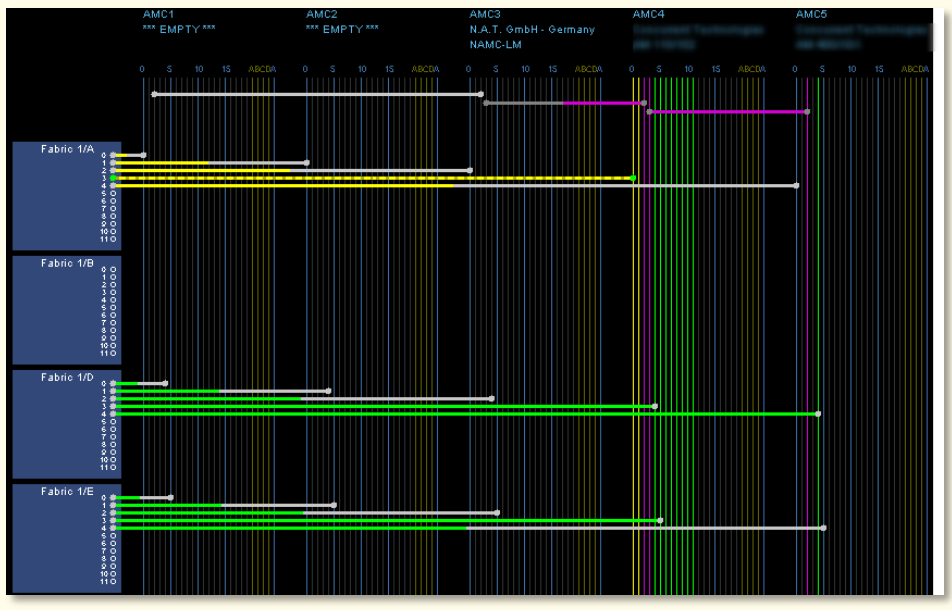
AMC1
*** EMPTY ***

AMC2
*** EMPTY ***

AMC3
N.A.T. GmbH - Germany
NAMC-LM

AMC4
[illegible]
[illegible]

AMC5
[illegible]
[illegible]

0 5 10 15 ABCDA 0 5 10 15 ABCDA 0 5 10 15 ABCDA 0 5 10 15 ABCDA 0 5 10 15 ABCDA

Fabric 1/A
0 1 2 3 4 5 6 7 8 9 10 11

Fabric 1/B
0 1 2 3 4 5 6 7 8 9 10 11

Fabric 1/D
0 1 2 3 4 5 6 7 8 9 10 11

Fabric 1/E
0 1 2 3 4 5 6 7 8 9 10 11